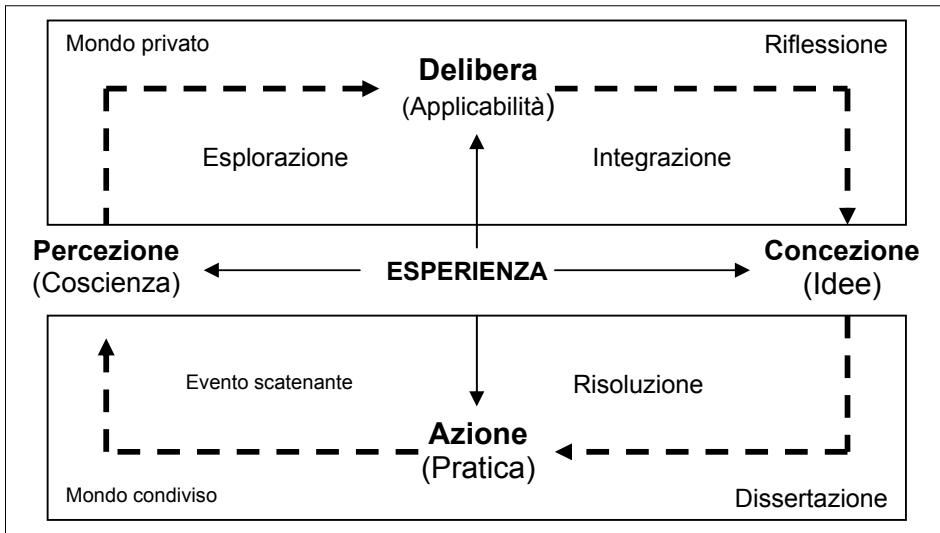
Mondo privato

Riflessione

Delibera
(Applicabilità)

Esplorazione

Integrazione

Percezione
(Coscienza)

ESPERIENZA

Concezione
(Idee)

Evento scatenante

Risoluzione

Azione
(Pratica)

Mondo condiviso

Dissertazione